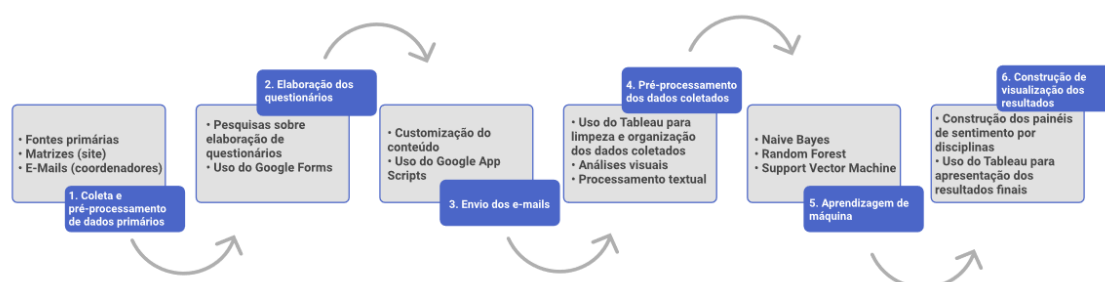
• Fontes primárias
• Matrizes (site)
• E-Mails (coordenadores)

1. Coleta e pré-processamento de dados primários

2. Elaboração dos questionários

• Pesquisas sobre elaboração de questionários
• Uso do Google Forms

• Customização do conteúdo
• Uso do Google App Scripts

3. Envio dos e-mails

4. Pré-processamento dos dados coletados

• Uso do Tableau para limpeza e organização dos dados coletados
• Análises visuais
• Processamento textual

• Naive Bayes
• Random Forest
• Support Vector Machine

5. Aprendizagem de máquina

6. Construção de visualização dos resultados

• Construção dos painéis de sentimento por disciplinas
• Uso do Tableau para apresentação dos resultados finais